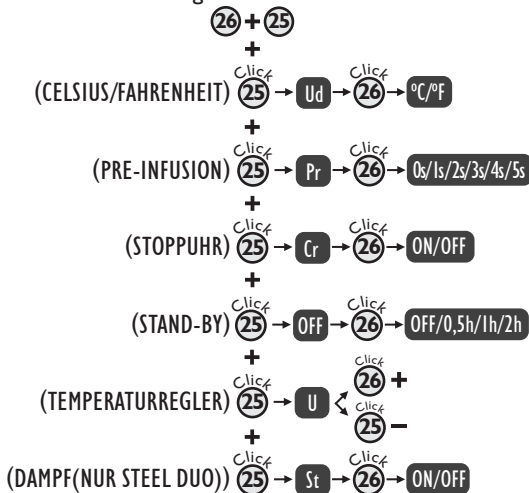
26 + 25
+
(CELSIUS/FAHRENHEIT) Click 25 → Ud → Click 26 → ºC/ºF
+
(PRE-INFUSION) Click 25 → Pr → Click 26 → 0s/1s/2s/3s/4s/5s
+
(STOPPUHR) Click 25 → Cr → Click 26 → ON/OFF
+
(STAND-BY) Click 25 → OFF → Click 26 → OFF/0,5h/1h/2h
+
(TEMPERATURREGLER) Click 25 → U Click 26 + Click 25 −
+
(DAMPF(NUR STEEL DUO)) Click 25 → St → Click 26 → ON/OFF